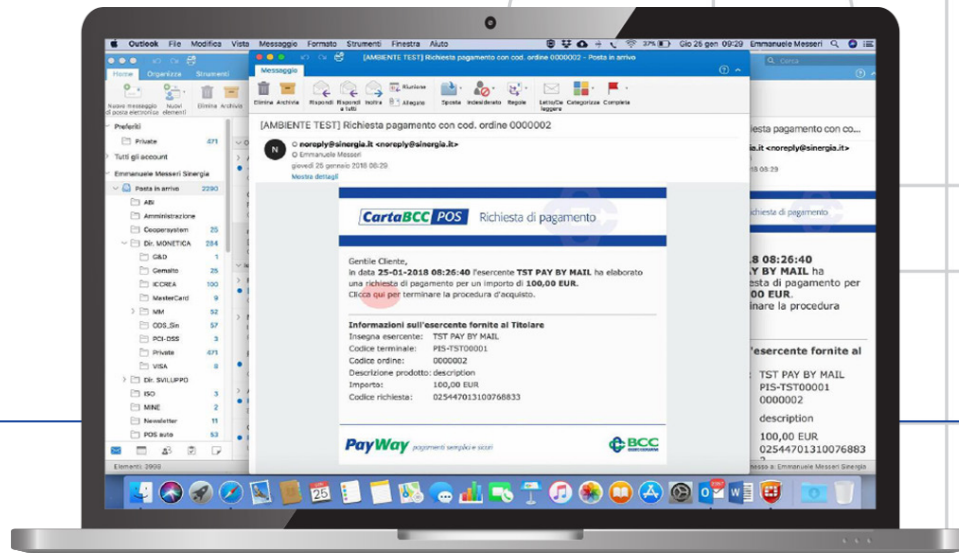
Outlook File Modifica Vista Messaggio Formato Strumenti Finestra Aiuto 37% Gio 25 gen 09:29 Emmanuele Messeri

Home Organizza Strumenti

Nuovo messaggio di posta elettronica Nuovi elementi Elimina Archivia

Preferiti
Private 471
Tutti gli account
Emmanuele Messeri Sinergia
Posta in arrivo 2290
ABI
Amministrazione
Coopersystem 25
Dir. MONETICA 284
G&D 1
Gemalto 25
ICCREA 100
MasterCard 9
MM 52
ODS_Sin 57
PCI-DSS 3
Private 471
VISA 8
Dir. SVILUPPO
ISO 3
MINE 2
Newsletter 11
POS auto 53

Elementi: 2908

[AMBIENTE TEST] Richiesta pagamento con cod. ordine 0000002 - Posta in arrivo

Messaggio

Elimina Archivia Rispondi Rispondi a tutti Inoltra Riunione Allegato Sposta Indesiderato Regole Letto/Da leggere Categorizza Completa

[AMBIENTE TEST] Richiesta pagamento con cod. ordine 0000002

noreply@sinergia.it <noreply@sinergia.it>
Emmanuele Messeri
giovedì 25 gennaio 2018 08:29
Mostra dettagli

CartaBCC POS Richiesta di pagamento

Gentile Cliente,
in data 25-01-2018 08:26:40 l'esercente TST PAY BY MAIL ha elaborato una richiesta di pagamento per un importo di 100,00 EUR.
Clicca qui per terminare la procedura d'acquisto.

Informazioni sull'esercente fornite al Titolare
Insegna esercente: TST PAY BY MAIL
Codice terminale: PIS-TST00001
Codice ordine: 0000002
Descrizione prodotto: description
Importo: 100,00 EUR
Codice richiesta: 025447013100768833

PayWay pagamenti semplici e sicuri
BCC

Cerca
esta pagamento con co...
ia.it <noreply@sinergia.it>
8 08:29
Richiesta di pagamento
18 08:26:40
Y BY MAIL ha
esta di pagamento per
00 EUR.
inare la procedura
'esercente fornite al
TST PAY BY MAIL
PIS-TST00001
0000002
description
100,00 EUR
025447013100768833
esso a: Emmanuele Messeri Sinergia

25